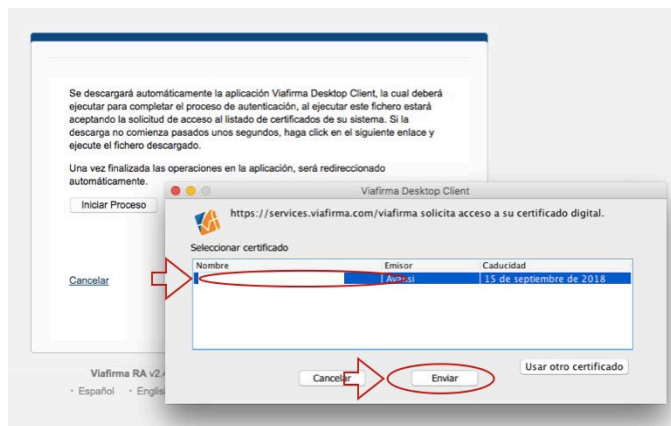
Se descargará automáticamente la aplicación Viafirma Desktop Client, la cual deberá ejecutar para completar el proceso de autenticación, al ejecutar este fichero estará aceptando la solicitud de acceso al listado de certificados de su sistema. Si la descarga no comienza pasados unos segundos, haga click en el siguiente enlace y ejecute el fichero descargado.

Una vez finalizada las operaciones en la aplicación, será redireccionado automáticamente.

Iniciar Proceso

Cancelar

Viafirma RA v2.

· Español · Englis

Viafirma Desktop Client

https://services.viafirma.com/viafirma solicita acceso a su certificado digital.

Seleccionar certificado

| Nombre | Emisor | Caducidad |
|---|---|---|
| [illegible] | Av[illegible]si | 15 de septiembre de 2018 |

Usar otro certificado

Cancelar

Enviar